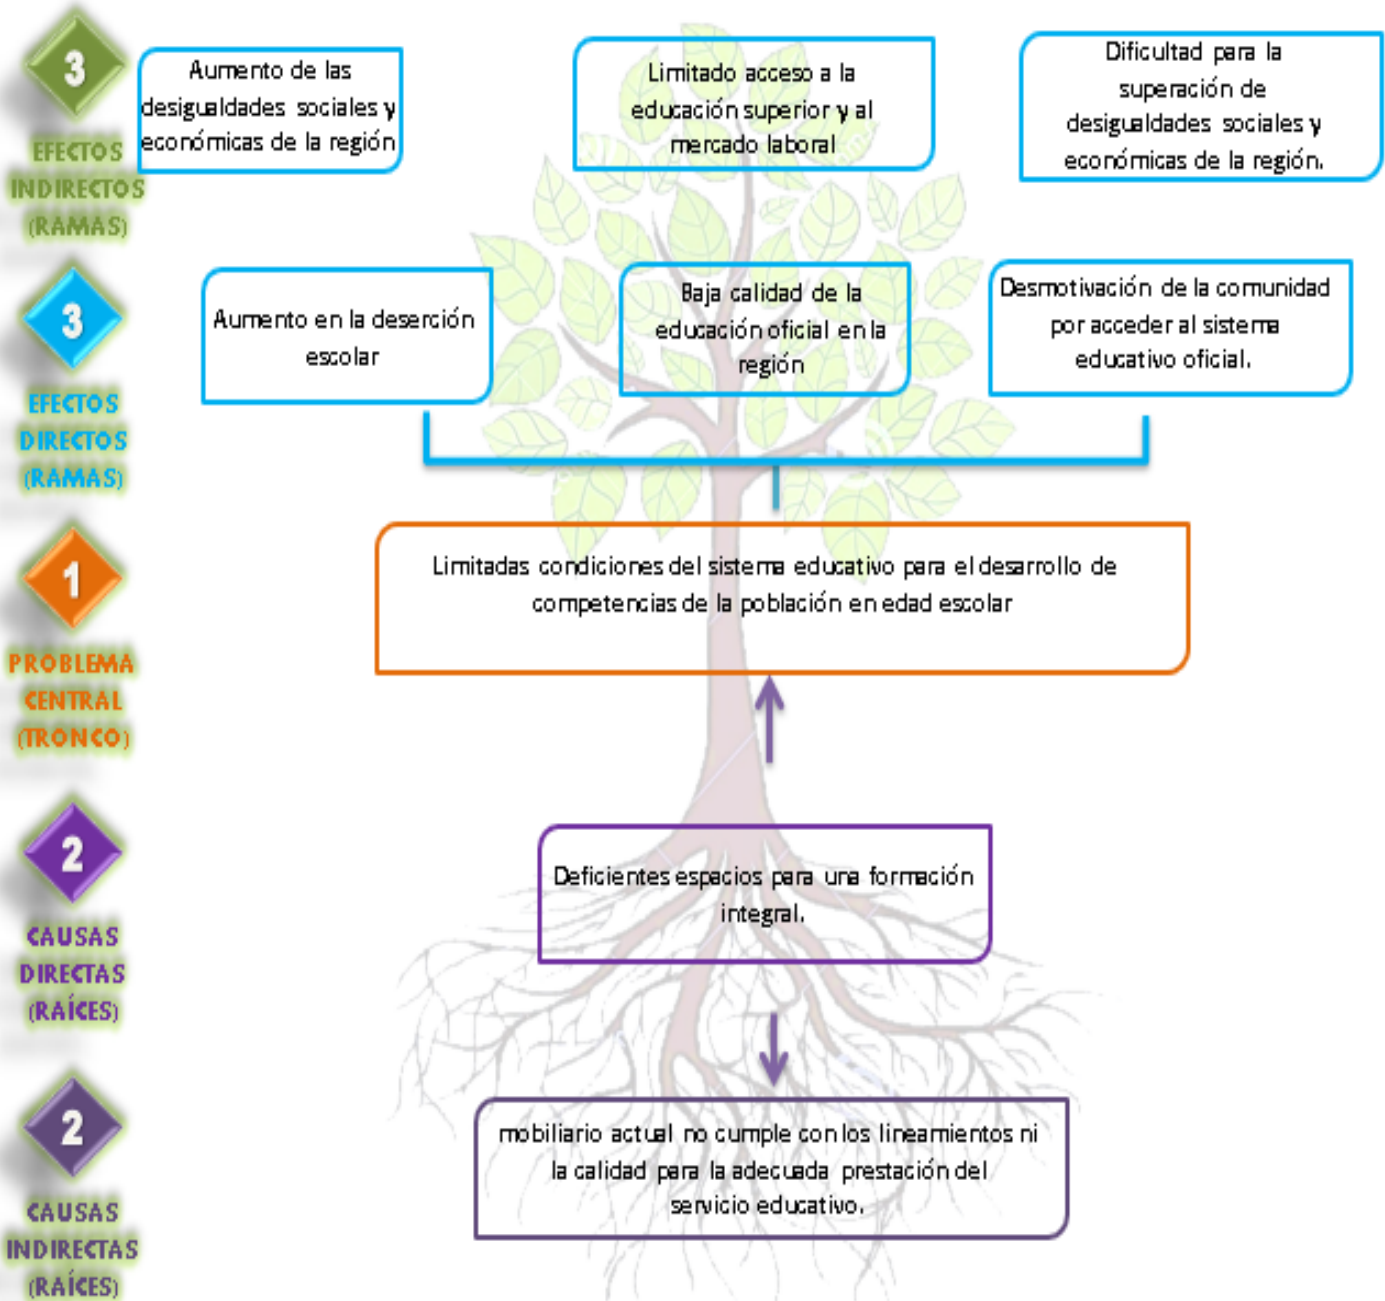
3

EFECTOS INDIRECTOS (RAMAS)

Aumento de las desigualdades sociales y económicas de la región

Limitado acceso a la educación superior y al mercado laboral

Dificultad para la superación de desigualdades sociales y económicas de la región.

3

EFECTOS DIRECTOS (RAMAS)

Aumento en la deserción escolar

Baja calidad de la educación oficial en la región

Desmotivación de la comunidad por acceder al sistema educativo oficial.

1

PROBLEMA CENTRAL (TRONCO)

Limitadas condiciones del sistema educativo para el desarrollo de competencias de la población en edad escolar

2

CAUSAS DIRECTAS (RAÍCES)

Deficientes espacios para una formación integral.

2

CAUSAS INDIRECTAS (RAÍCES)

mobiliario actual no cumple con los lineamientos ni la calidad para la adecuada prestación del servicio educativo.